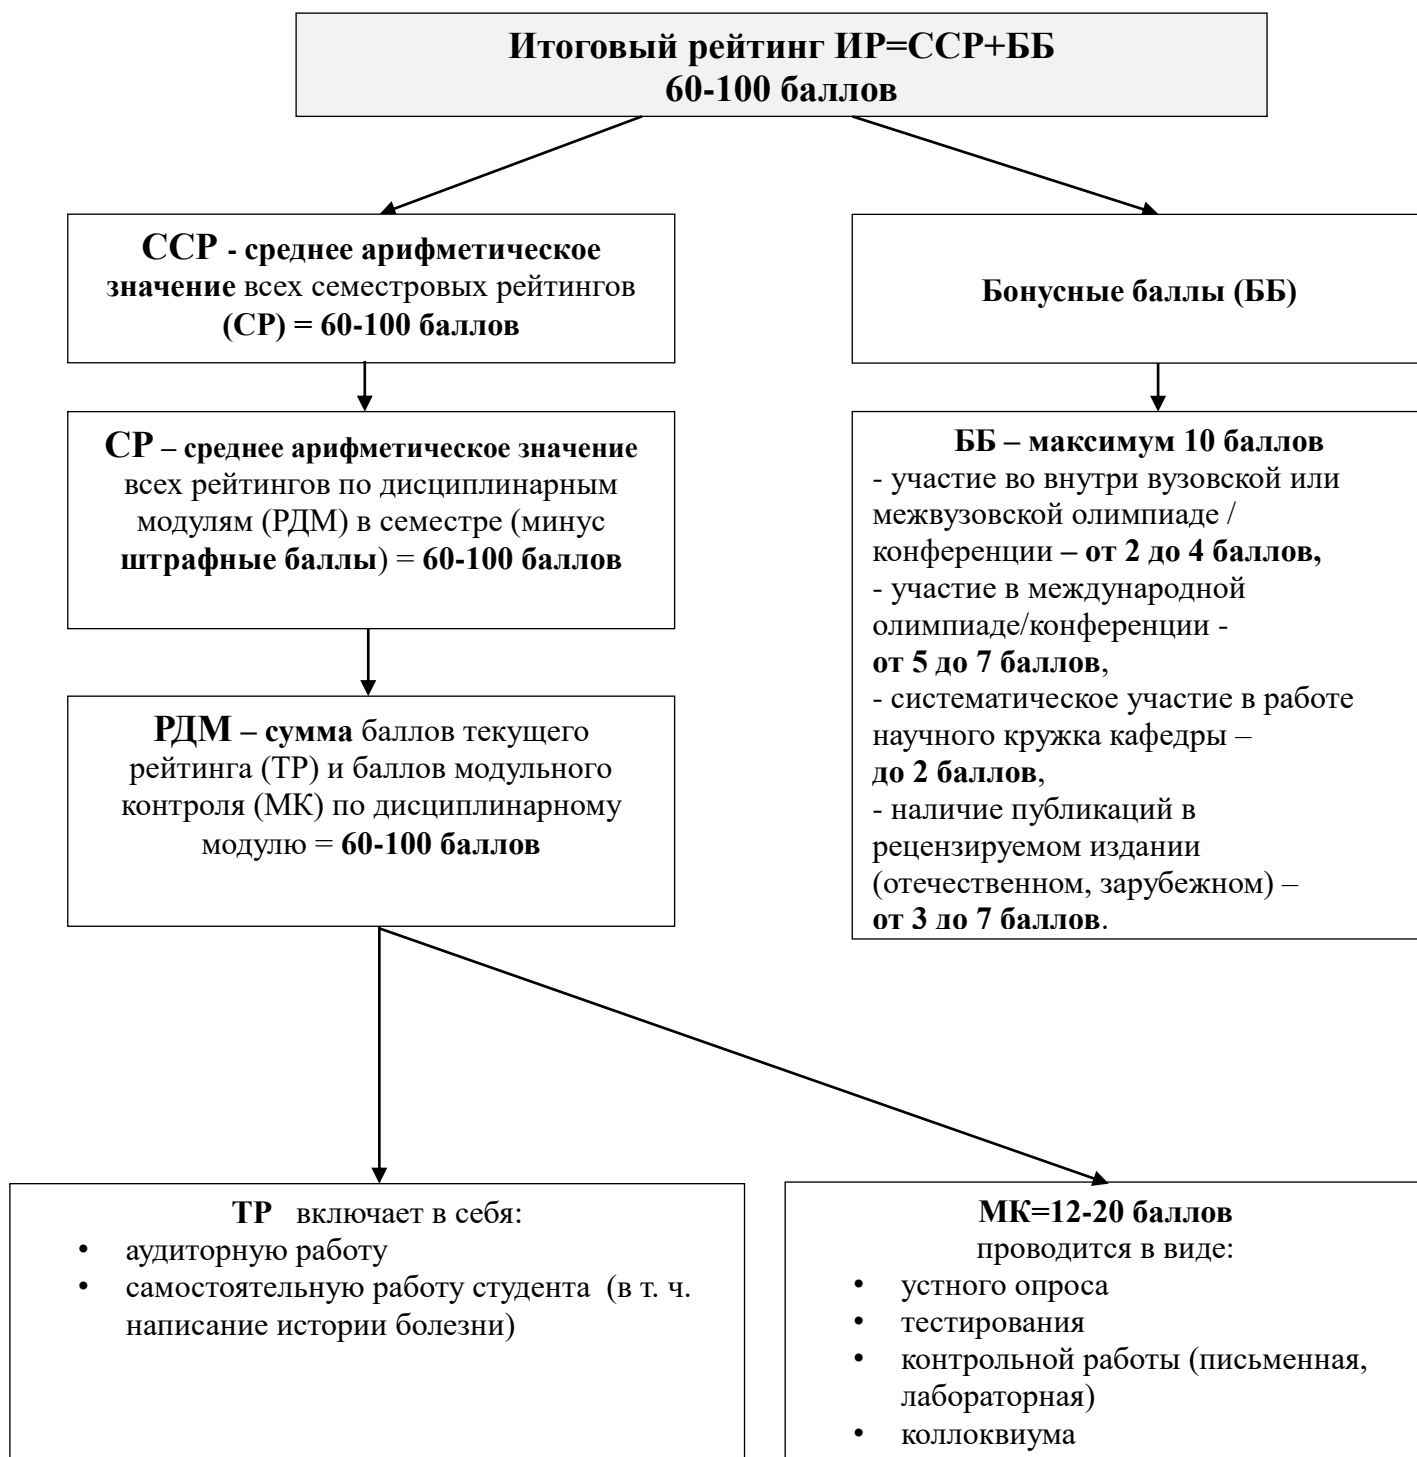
Итоговый рейтинг ИР=ССР+ББ
60-100 баллов

ССР - среднее арифметическое значение всех семестровых рейтингов (СР) = 60-100 баллов

Бонусные баллы (ББ)

СР – среднее арифметическое значение всех рейтингов по дисциплинарным модулям (РДМ) в семестре (минус штрафные баллы) = 60-100 баллов

ББ – максимум 10 баллов
- участие во внутри вузовской или межвузовской олимпиаде / конференции – от 2 до 4 баллов,
- участие в международной олимпиаде/конференции - от 5 до 7 баллов,
- систематическое участие в работе научного кружка кафедры – до 2 баллов,
- наличие публикаций в рецензируемом издании (отечественном, зарубежном) – от 3 до 7 баллов.

РДМ – сумма баллов текущего рейтинга (ТР) и баллов модульного контроля (МК) по дисциплинарному модулю = 60-100 баллов

ТР включает в себя:
• аудиторную работу
• самостоятельную работу студента (в т. ч. написание истории болезни)

МК=12-20 баллов
проводится в виде:
• устного опроса
• тестирования
• контрольной работы (письменная, лабораторная)
• коллоквиума